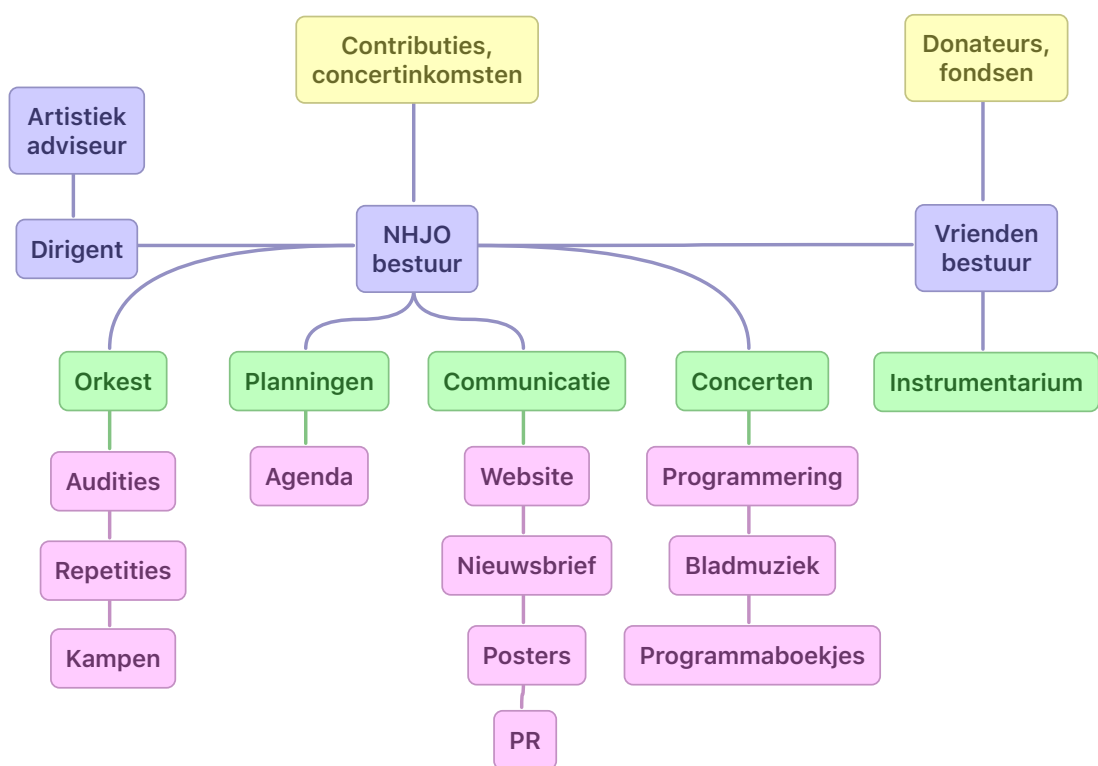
Contributies, concertinkomsten

Donateurs, fondsen

Artistiek adviseur

Dirigent

NHJO bestuur

Vrienden bestuur

Orkest

Planningen

Communicatie

Concerten

Instrumentarium

Audities

Repetities

Kampen

Agenda

Website

Nieuwsbrief

Posters

PR

Programmering

Bladmuziek

Programmaboekjes